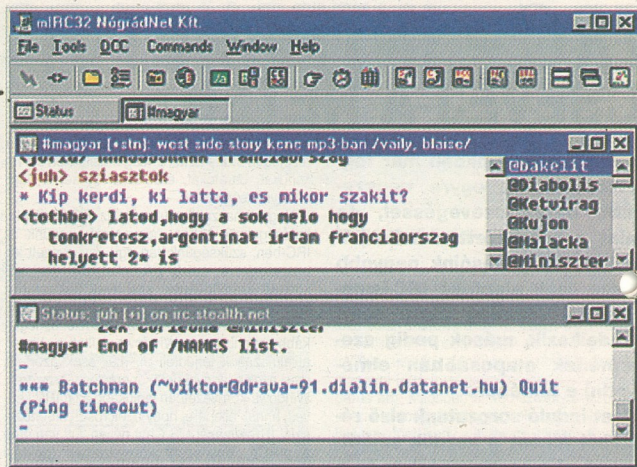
mIRC32 NógrádNet Kft.

File Tools DCC Commands Window Help

Status #magyar

#magyar [+stn]: west side story kene mp3-ban /vaily, blaise/

<jorId> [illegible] franciaorszag
<juh> sziasztok
* Kip kerdi, ki latta, es mikor szakit?
<tothbe> latod,hogy a sok melo hogy tonkretesz,argentinat irtam franciaorszag helyett 2* is

@bakelit
@Diabolis
@Ketvirag
@Kujon
@Malacka
@Miniszter

Status: juh [+i] on irc.stealth.net

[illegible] @Miniszter
#magyar End of /NAMES list.
-
*** Batchman (~viktor@drava-91.dialin.datanet.hu) Quit (Ping timeout)
-